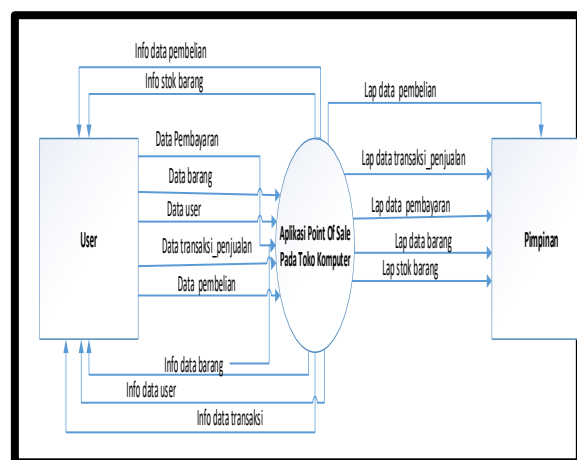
Info data pembelian
Info stok barang
Lap data pembelian
Data Pembayaran
Lap data transaksi_penjualan
Data barang
Lap data pembayaran
Data user
User
Aplikasi Point Of Sale Pada Toko Komputer
Pimpinan
Lap data barang
Data transaksi_penjualan
Lap stok barang
Data pembelian
Info data barang
Info data user
Info data transaksi